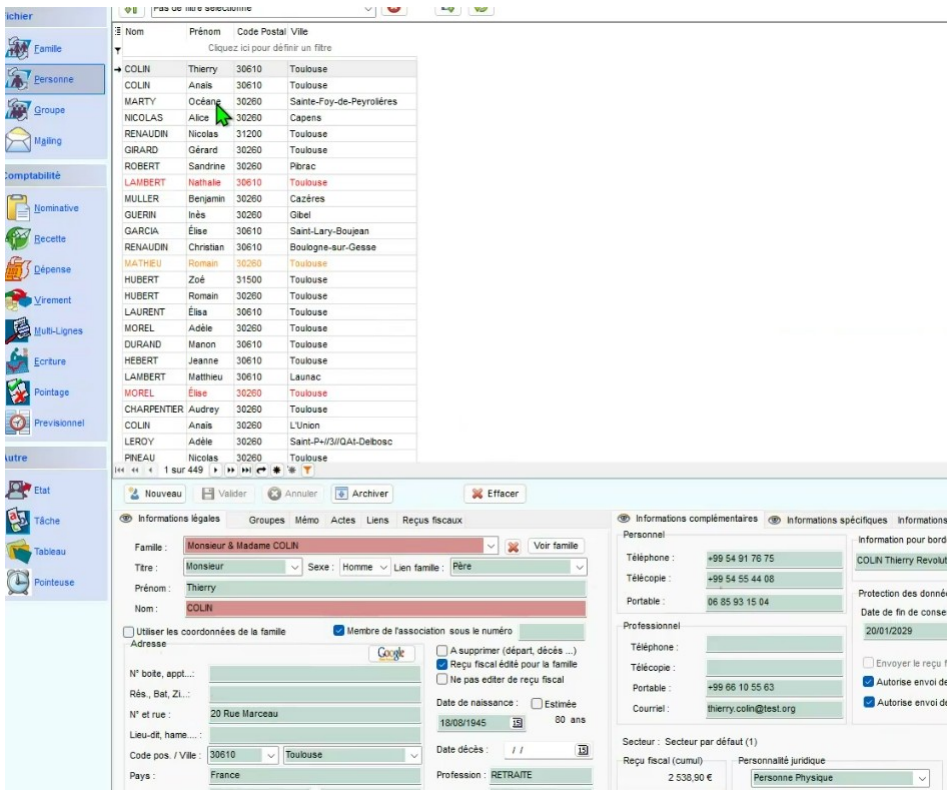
ichier

Famille

Personne

Groupe

Mailing

omptabilité

Nominative

Recette

Dépense

Virement

Multi-Lignes

Ecriture

Pointage

Previsionnel

utre

Etat

Tâche

Tableau

Pointeuse

Pas de filtre sélectionné

| Nom | Prénom | Code Postal | Ville |
|---|---|---|---|
| | Cliquez ici pour définir un filtre | | |
| COLIN | Thierry | 30610 | Toulouse |
| COLIN | Anaïs | 30610 | Toulouse |
| MARTY | Océane | 30260 | Sainte-Foy-de-Peyrolières |
| NICOLAS | Alice | 30260 | Capens |
| RENAUDIN | Nicolas | 31200 | Toulouse |
| GIRARD | Gérard | 30260 | Toulouse |
| ROBERT | Sandrine | 30260 | Pibrac |
| LAMBERT | Nathalie | 30610 | Toulouse |
| MULLER | Benjamin | 30260 | Cazères |
| GUERIN | Inès | 30260 | Gibel |
| GARCIA | Élise | 30610 | Saint-Lary-Boujean |
| RENAUDIN | Christian | 30610 | Boulogne-sur-Gesse |
| MATHIEU | Romain | 30260 | Toulouse |
| HUBERT | Zoé | 31500 | Toulouse |
| HUBERT | Romain | 30260 | Toulouse |
| LAURENT | Élisa | 30610 | Toulouse |
| MOREL | Adèle | 30260 | Toulouse |
| DURAND | Manon | 30610 | Toulouse |
| HEBERT | Jeanne | 30610 | Toulouse |
| LAMBERT | Matthieu | 30610 | Launac |
| MOREL | Élise | 30260 | Toulouse |
| CHARPENTIER | Audrey | 30260 | Toulouse |
| COLIN | Anaïs | 30260 | L'Union |
| LEROY | Adèle | 30260 | Saint-P+//3//QAt-Delbosc |
| PINEAU | Nicolas | 30260 | Toulouse |

1 sur 449

Nouveau Valider Annuler Archiver Effacer

Informations légales Groupes Mémo Actes Liens Reçus fiscaux

Famille : Monsieur & Madame COLIN Voir famille
Titre : Monsieur Sexe : Homme Lien famille : Père
Prénom : Thierry
Nom : COLIN

Utiliser les coordonnées de la famille
Membre de l'association sous le numéro
Adresse
Google
N° boite, appt...:
Rés., Bat, Zi...:
N° et rue : 20 Rue Marceau
Lieu-dit, hame.... :
Code pos. / Ville : 30610 Toulouse
Pays : France

A supprimer (départ, décès ...)
Reçu fiscal édité pour la famille
Ne pas editer de reçu fiscal
Date de naissance : Estimée
18/08/1945 80 ans
Date décès : / /
Profession : RETRAITE

Informations complémentaires Informations spécifiques Informations
Personnel
Téléphone : +99 54 91 78 75
Télécopie : +99 54 55 44 08
Portable : 06 85 93 15 04
Professionnel
Téléphone :
Télécopie :
Portable : +99 66 10 55 63
Courriel : thierry.colin@test.org
Secteur : Secteur par défaut (1)
Reçu fiscal (cumul) 2 538,90 €
Personnalité juridique
Personne Physique

Information pour bord
COLIN Thierry Revolut
Protection des donné
Date de fin de conse
20/01/2029
Envoyer le reçu f
Autorise envoi de
Autorise envoi d